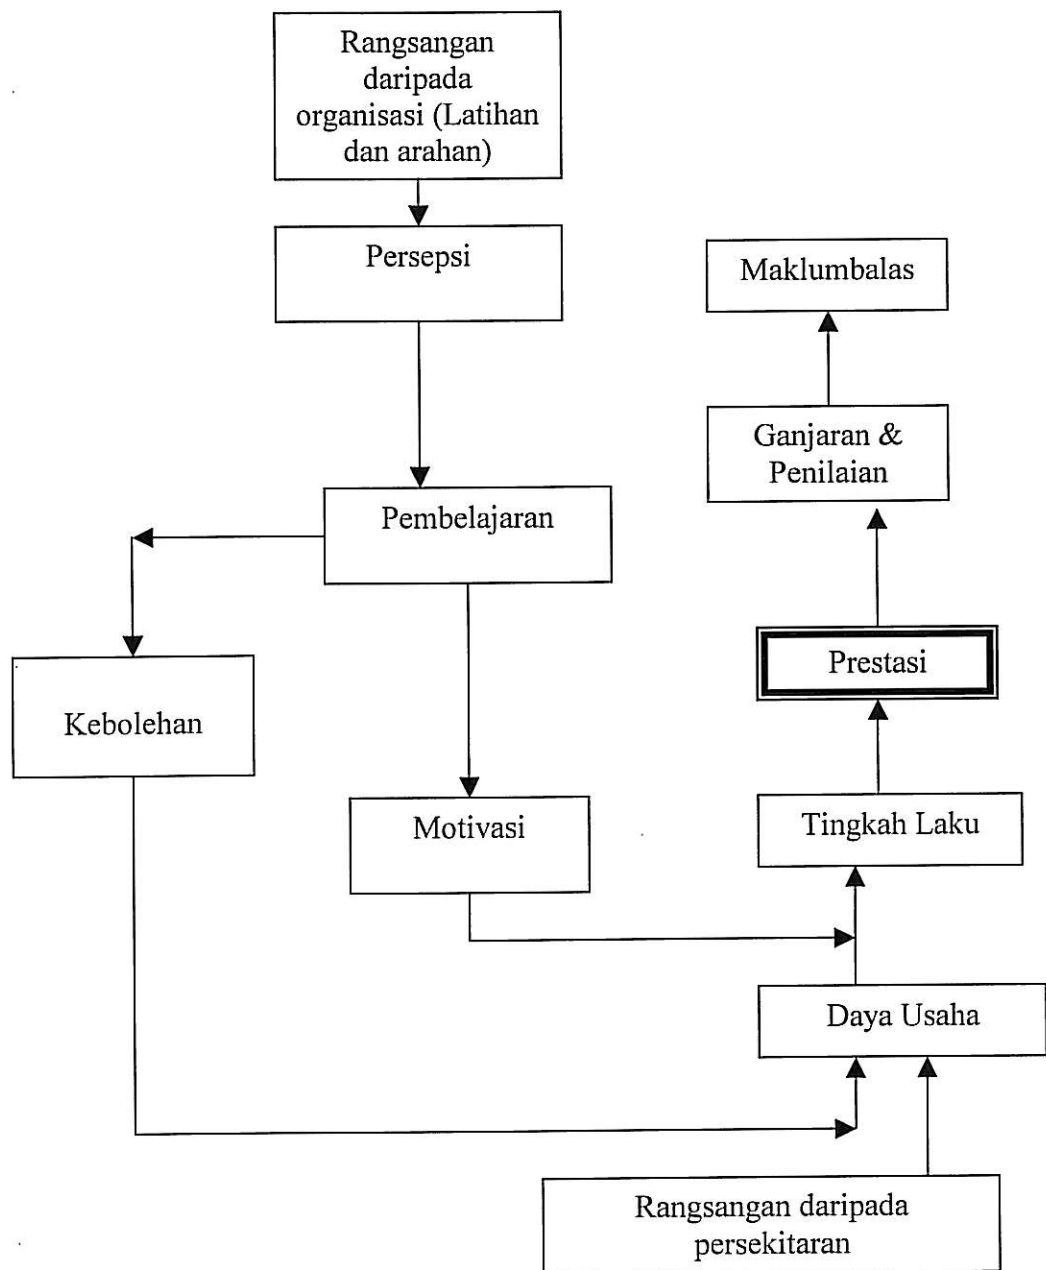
Rangsangan daripada organisasi (Latihan dan arahan)

Persepsi

Maklumbalas

Ganjaran & Penilaian

Pembelajaran

Prestasi

Kebolehan

Motivasi

Tingkah Laku

Daya Usaha

Rangsangan daripada persekitaran